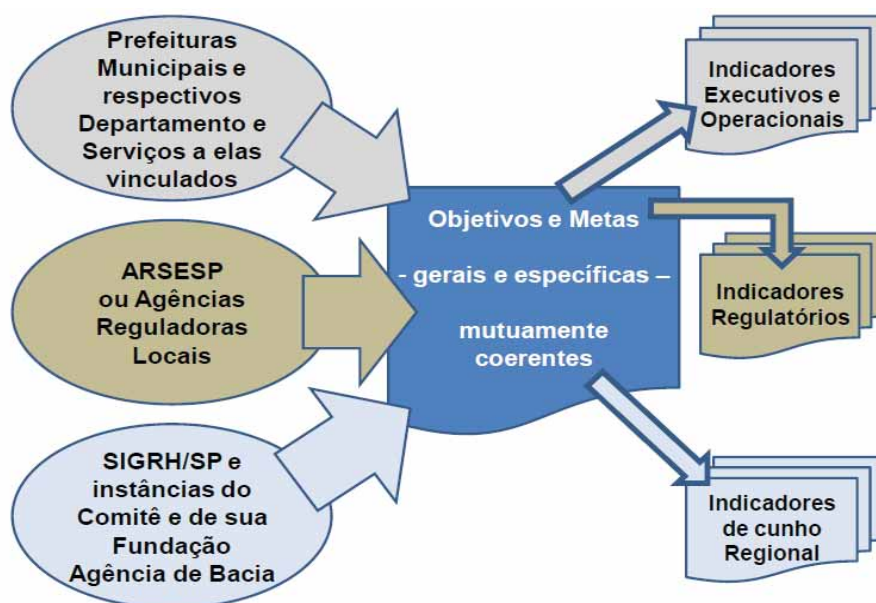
Prefeituras Municipais e respectivos Departamento e Serviços a elas vinculados

ARSESP ou Agências Reguladoras Locais

SIGRH/SP e instâncias do Comitê e de sua Fundação Agência de Bacia

Objetivos e Metas

- gerais e específicas –

mutuamente coerentes

Indicadores Executivos e Operacionais

Indicadores Regulatórios

Indicadores de cunho Regional